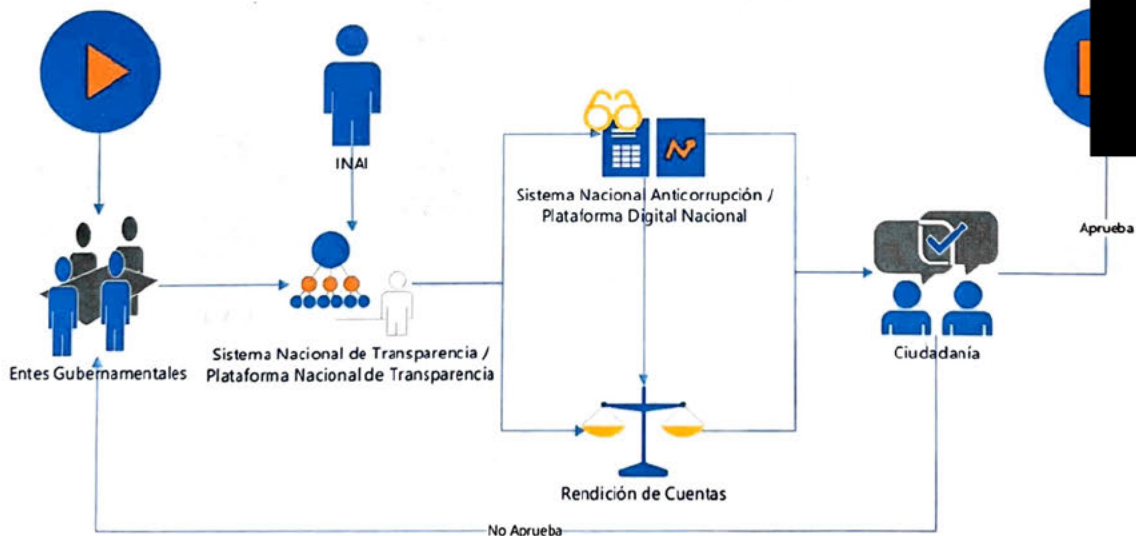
INAI

Sistema Nacional Anticorrupción / Plataforma Digital Nacional

Aprueba

Entes Gubernamentales

Sistema Nacional de Transparencia / Plataforma Nacional de Transparencia

Ciudadanía

Rendición de Cuentas

No Aprueba